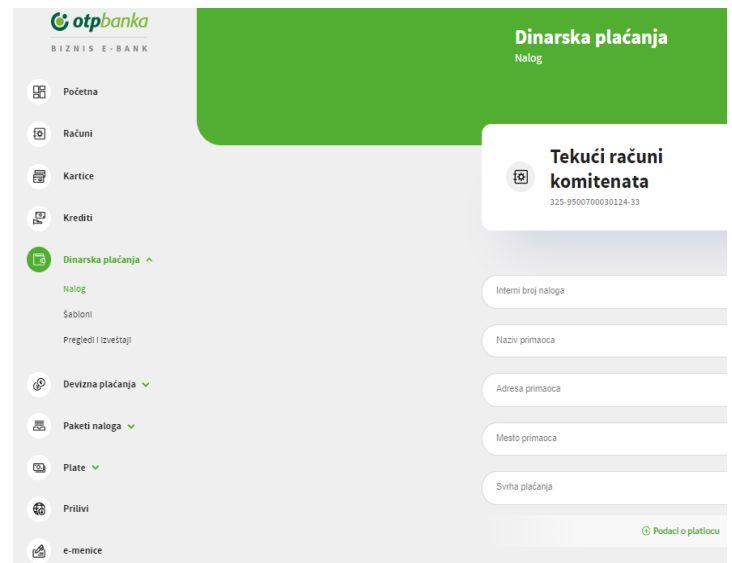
otpbanka
BIZNIS E-BANK

Početna
Računi
Kartice
Krediti
Dinarska plaćanja
Nalog
Šabloni
Pregledi i izveštaji
Devizna plaćanja
Paketi naloga
Plate
Prilivi
e-menice

Dinarska plaćanja
Nalog

Tekući računi komitenata
325-9500700030124-33

Interni broj naloga
Naziv primaoca
Adresa primaoca
Mesto primaoca
Svrha plaćanja
Podaci o platiocu